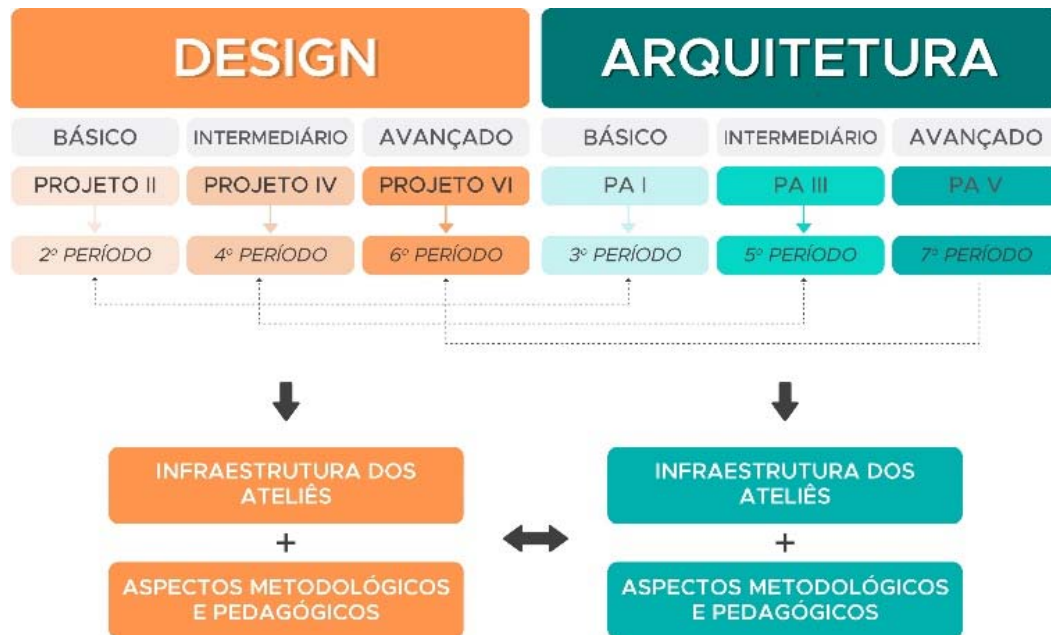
DESIGN

ARQUITETURA

| BÁSICO | INTERMEDIÁRIO | AVANÇADO | BÁSICO | INTERMEDIÁRIO | AVANÇADO |
|---|---|---|---|---|---|
| PROJETO II | PROJETO IV | PROJETO VI | PA I | PA III | PA V |
| 2º PERÍODO | 4º PERÍODO | 6º PERÍODO | 3º PERÍODO | 5º PERÍODO | 7º PERÍODO |

INFRAESTRUTURA DOS ATELIÊS
+
ASPECTOS METODOLÓGICOS E PEDAGÓGICOS

INFRAESTRUTURA DOS ATELIÊS
+
ASPECTOS METODOLÓGICOS E PEDAGÓGICOS